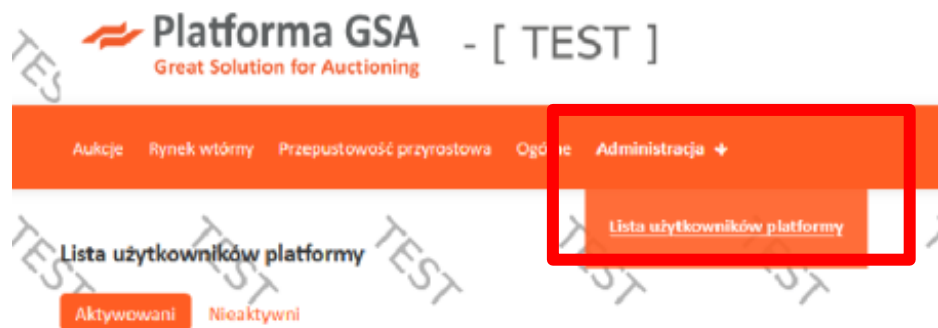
Platforma GSA
Great Solution for Auctioning

- [ TEST ]

Aukcje Rynek wtórny Przepustowość przyrostowa Ogólne Administracja +

Lista użytkowników platformy

Lista użytkowników platformy

Aktywowani Nieaktywni

TEST TEST TEST TEST TEST TEST